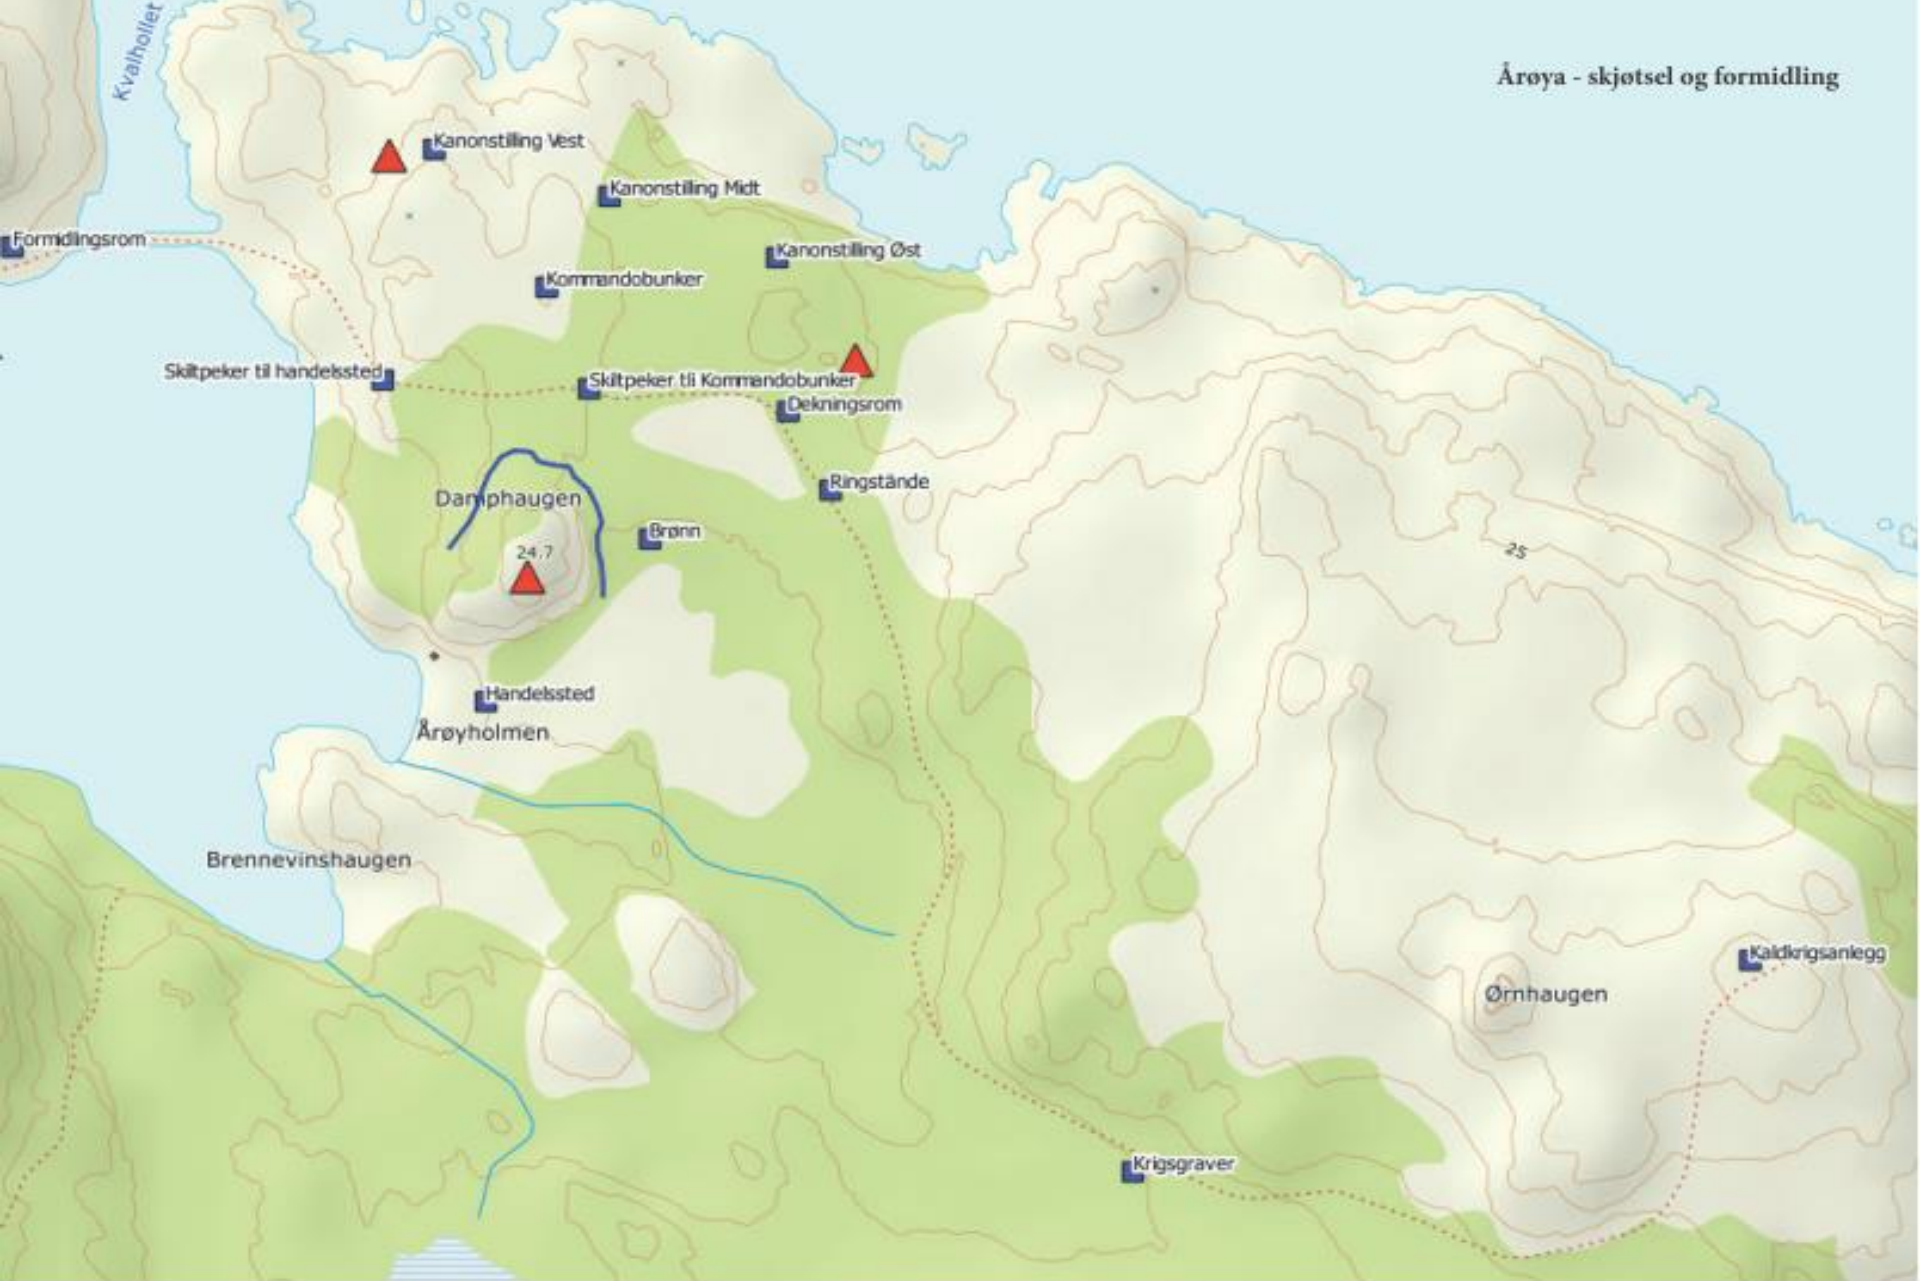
Årøya - skjøtsel og formidling

Kvalhollet

Kanonstilling Vest

Kanonstilling Midt

Formidlingsrom

Kanonstilling Øst

Kommandobunker

Skiltpeker til handelssted

Skiltpeker til Kommandobunker

Dekningsrom

Ringstände

Damphaugen

Brønn

24.7

25

Handelssted

Årøyholmen

Brennevinshaugen

Kaldkrigsanlegg

Ørnhaugen

Krigsgraver